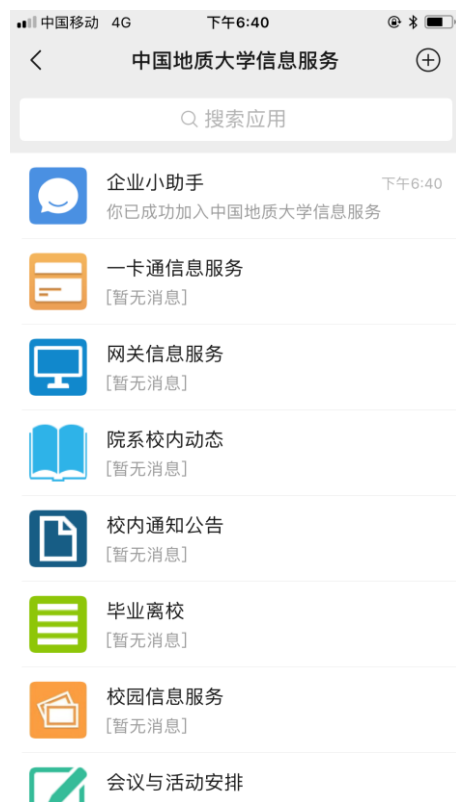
中国移动 4G
下午6:40

<
中国地质大学信息服务
⊕

搜索应用

企业小助手
下午6:40
你已成功加入中国地质大学信息服务

一卡通信息服务
[暂无消息]

网关信息服务
[暂无消息]

院系校内动态
[暂无消息]

校内通知公告
[暂无消息]

毕业离校
[暂无消息]

校园信息服务
[暂无消息]

会议与活动安排